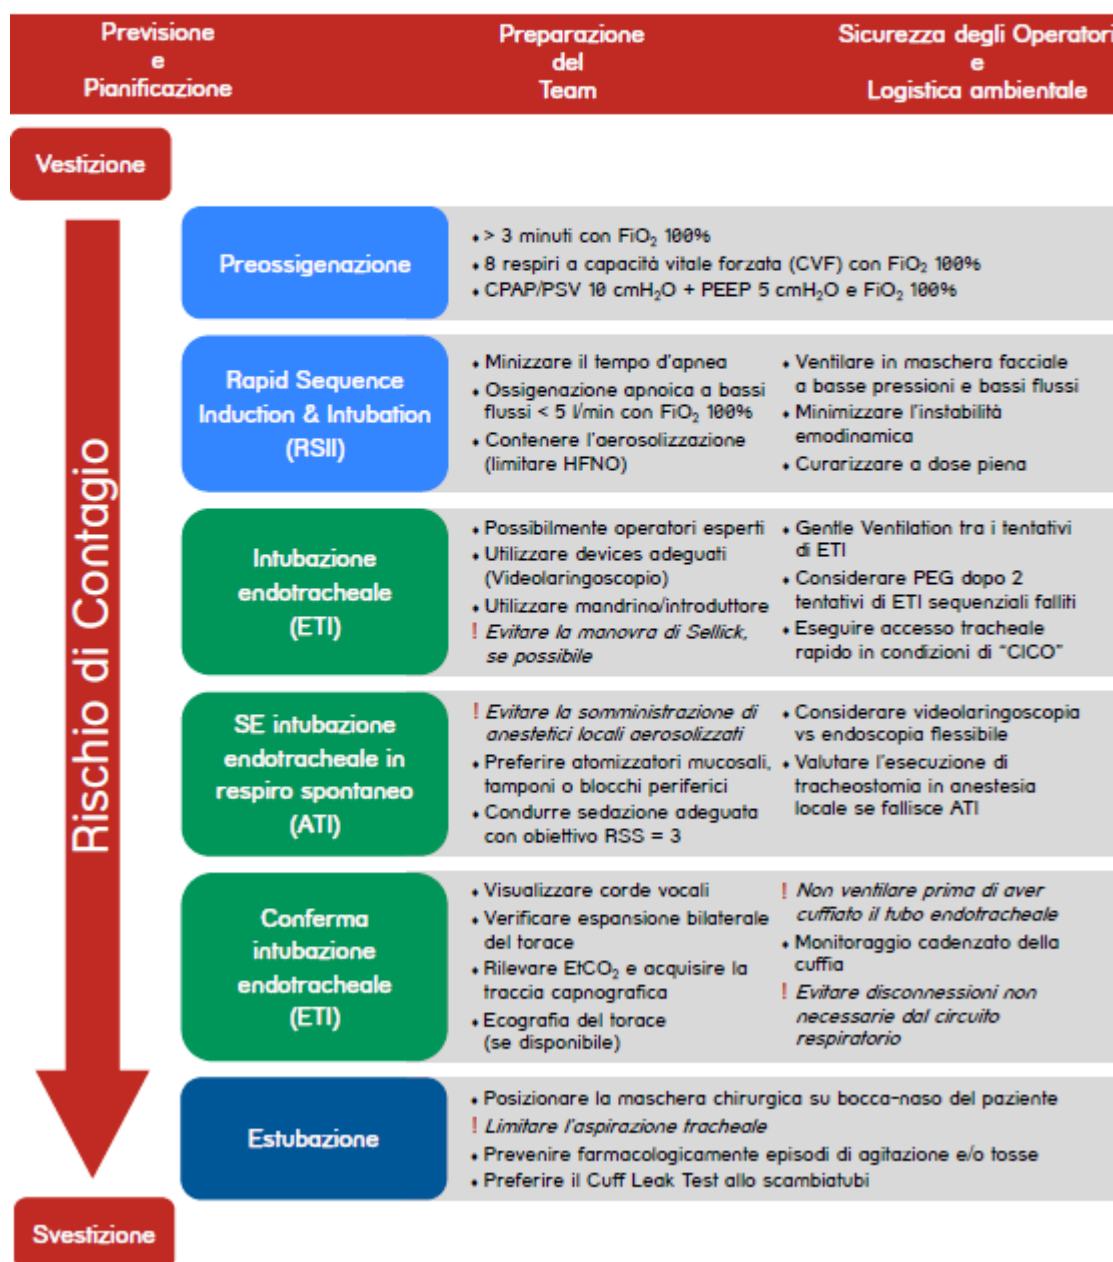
Previsione
e
Pianificazione

Preparazione
del
Team

Sicurezza degli Operatori
e
Logistica ambientale

Vestizione

Rischio di Contagio

Preossigenazione

• > 3 minuti con $FiO_2$ 100%
• 8 respiri a capacità vitale forzata (CVF) con $FiO_2$ 100%
• CPAP/PSV 10 $cmH_2O$ + PEEP 5 $cmH_2O$ e $FiO_2$ 100%

Rapid Sequence Induction & Intubation (RSII)

• Minizzare il tempo d'apnea
• Ossigenazione apnoica a bassi flussi < 5 l/min con $FiO_2$ 100%
• Contenere l'aerosolizzazione (limitare HFNO)

• Ventilare in maschera facciale a basse pressioni e bassi flussi
• Minimizzare l'instabilità emodinamica
• Curarizzare a dose piena

Intubazione endotracheale (ETI)

• Possibilmente operatori esperti
• Utilizzare devices adeguati (Videolaringoscopio)
• Utilizzare mandrino/introduttore
! Evitare la manovra di Sellick, se possibile

• Gentle Ventilation tra i tentativi di ETI
• Considerare PEG dopo 2 tentativi di ETI sequenziali falliti
• Eseguire accesso tracheale rapido in condizioni di "CICO"

SE intubazione endotracheale in respiro spontaneo (ATI)

! Evitare la somministrazione di anestetici locali aerosolizzati
• Preferire atomizzatori mucosali, tamponi o blocchi periferici
• Condurre sedazione adeguata con obiettivo RSS = 3

• Considerare videolaringoscopia vs endoscopia flessibile
• Valutare l'esecuzione di tracheostomia in anestesia locale se fallisce ATI

Conferma intubazione endotracheale (ETI)

• Visualizzare corde vocali
• Verificare espansione bilaterale del torace
• Rilevare $EtCO_2$ e acquisire la traccia capnografica
• Ecografia del torace (se disponibile)

! Non ventilare prima di aver cuffiato il tubo endotracheale
• Monitoraggio cadenzato della cuffia
! Evitare disconnessioni non necessarie dal circuito respiratorio

Estubazione

• Posizionare la maschera chirurgica su bocca-naso del paziente
! Limitare l'aspirazione tracheale
• Prevenire farmacologicamente episodi di agitazione e/o tosse
• Preferire il Cuff Leak Test allo scambiatubi

Svestizione